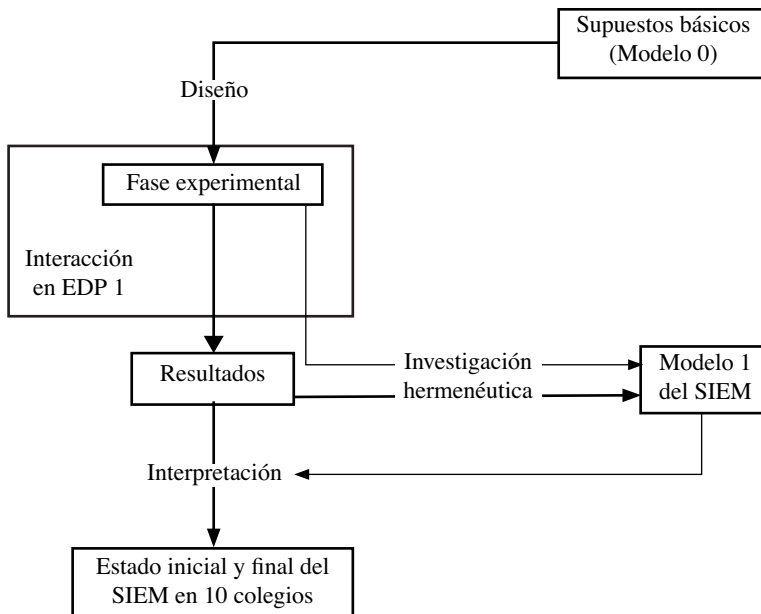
Supuestos básicos (Modelo 0)

Diseño

Fase experimental

Interacción en EDP 1

Resultados

Investigación hermenéutica

Modelo 1 del SIEM

Interpretación

Estado inicial y final del SIEM en 10 colegios